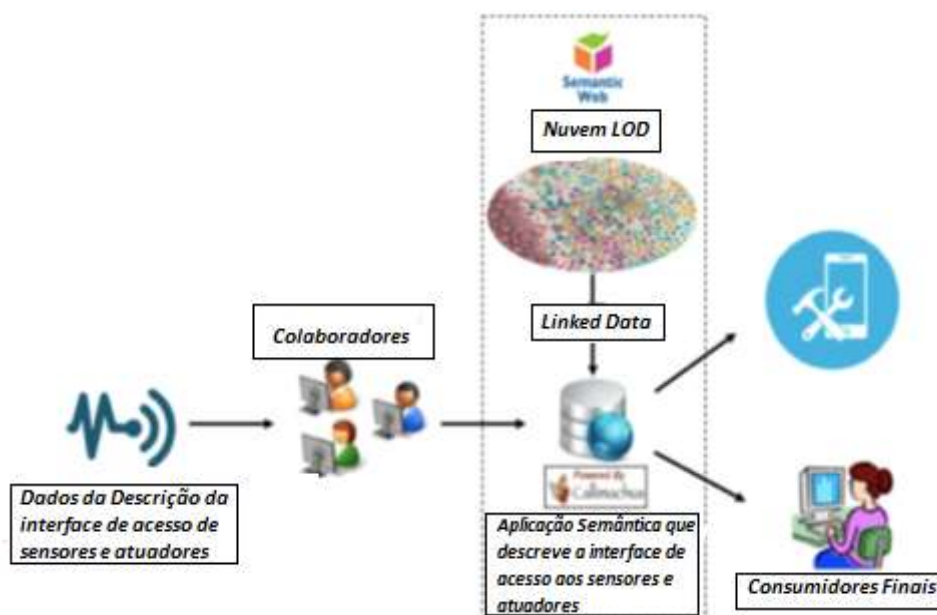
Semantic Web

Nuvem LOD

Linked Data

Colaboradores

Dados da Descrição da interface de acesso de sensores e atuadores

Powered By Callimachus

Aplicação Semântica que descreve a interface de acesso aos sensores e atuadores

Consumidores Finais